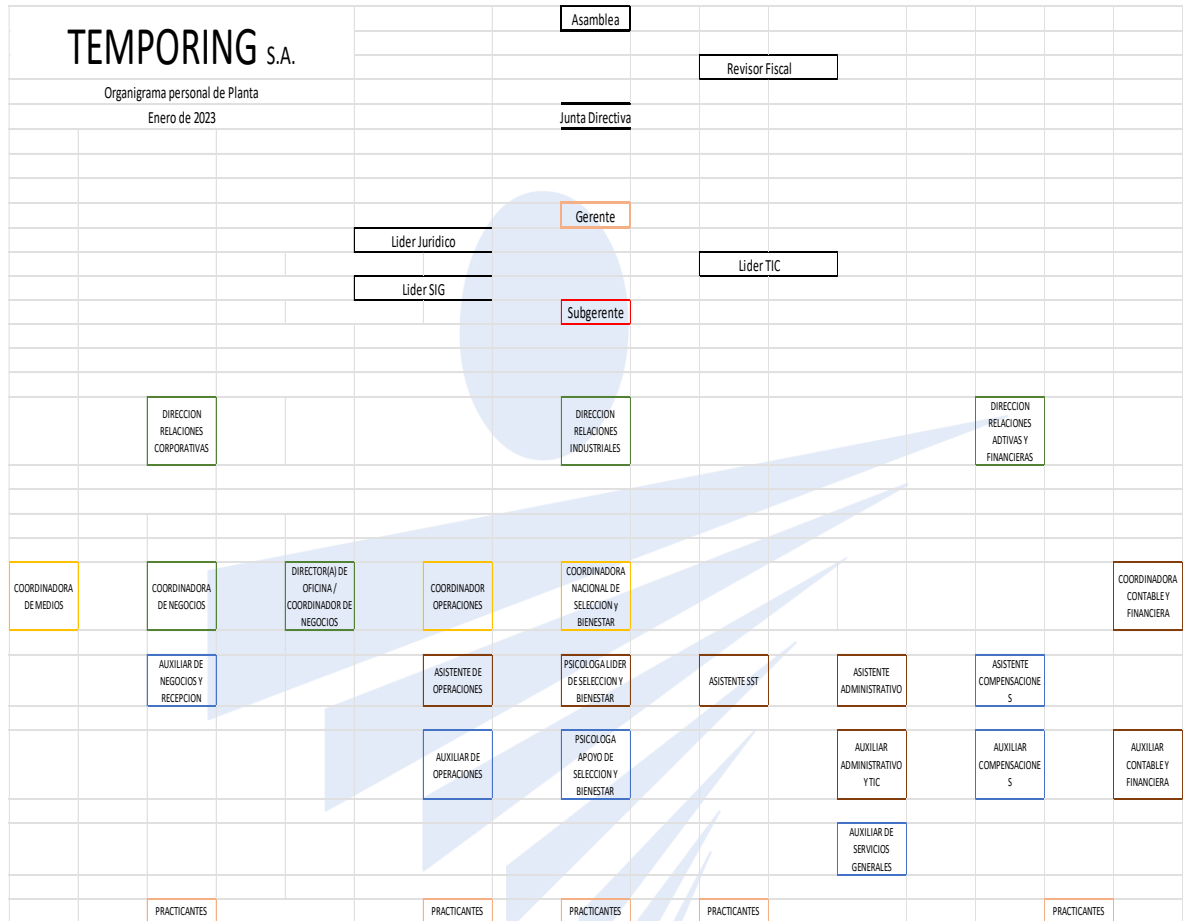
TEMPORING S.A.

Organigrama personal de Planta

Enero de 2023

Asamblea

Revisor Fiscal

Junta Directiva

Gerente

Lider Juridico

Lider TIC

Lider SIG

Subgerente

DIRECCION RELACIONES CORPORATIVAS

DIRECCION RELACIONES INDUSTRIALES

DIRECCION RELACIONES ADTIVAS Y FINANCIERAS

COORDINADORA DE MEDIOS

COORDINADORA DE NEGOCIOS

DIRECTOR(A) DE OFICINA / COORDINADOR DE NEGOCIOS

COORDINADOR OPERACIONES

COORDINADORA NACIONAL DE SELECCION y BIENESTAR

COORDINADORA CONTABLE Y FINANCIERA

AUXILIAR DE NEGOCIOS Y RECEPCION

ASISTENTE DE OPERACIONES

PSICOLOGA LIDER DE SELECCION Y BIENESTAR

ASISTENTE SST

ASISTENTE ADMINISTRATIVO

ASISTENTE COMPENSACIONES

AUXILIAR DE OPERACIONES

PSICOLOGA APOYO DE SELECCION Y BIENESTAR

AUXILIAR ADMINISTRATIVO Y TIC

AUXILIAR COMPENSACIONES

AUXILIAR CONTABLE Y FINANCIERA

AUXILIAR DE SERVICIOS GENERALES

PRACTICANTES

PRACTICANTES

PRACTICANTES

PRACTICANTES

PRACTICANTES